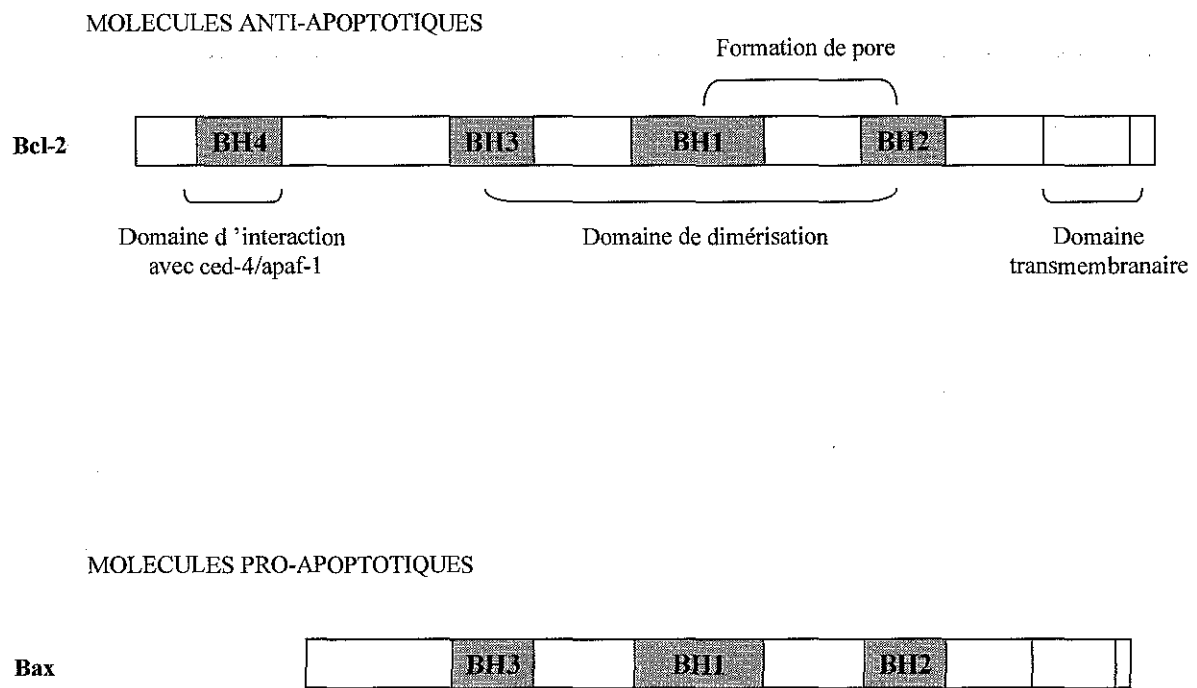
MOLECULES ANTI-APOPTOTIQUES

Formation de pore

Bcl-2

BH4

BH3

BH1

BH2

Domaine d 'interaction avec ced-4/apaf-1

Domaine de dimérisation

Domaine transmembranaire

MOLECULES PRO-APOPTOTIQUES

Bax

BH3

BH1

BH2